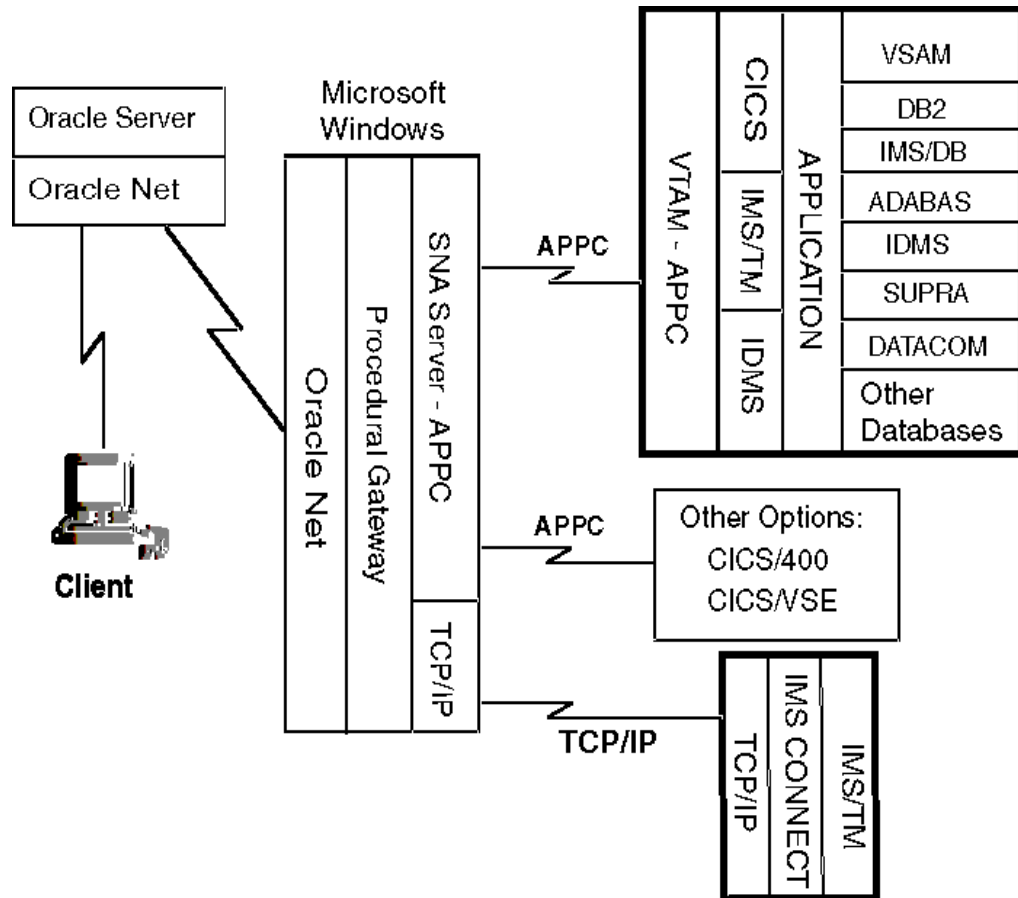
Oracle Server
Oracle Net

Client

Microsoft Windows

Oracle Net
Procedural Gateway
SNA Server - APPC
TCP/IP

APPC

VTAM - APPC
CICS
IMS/TM
IDMS
APPLICATION
VSAM
DB2
IMS/DB
ADABAS
IDMS
SUPRA
DATACOM
Other Databases

APPC

Other Options:
CICS/400
CICS/VSE

TCP/IP

TCP/IP
IMS CONNECT
IMS/TM